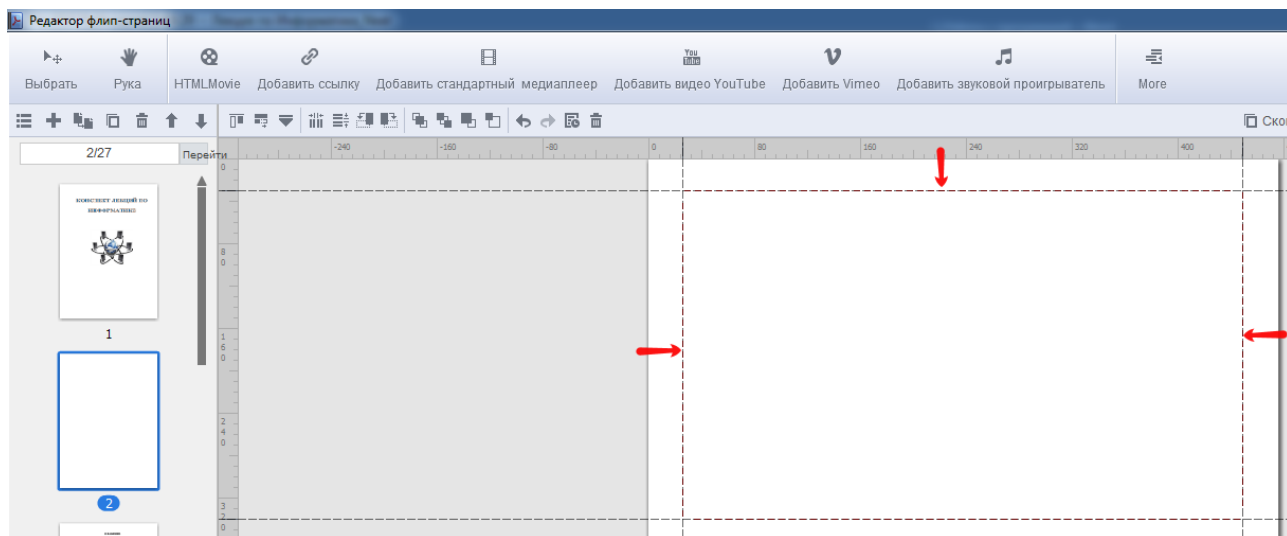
Редактор флип-страниц

Выбрать Рука HTMLMovie Добавить ссылку Добавить стандартный медиаплеер Добавить видео YouTube Добавить Vimeo Добавить звуковой проигрыватель More

Ско

2/27 Перейти

-240 -160 -80 0 80 160 240 320 400

0 80 160 240 320

КОНСПЕКТ ЛЕКЦИЙ ПО ИНФОРМАТИКЕ

1

2